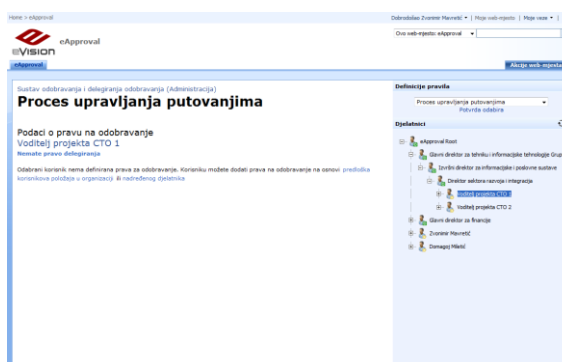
Home > eApproval

Dobrodošao Zvonimir Mavretić ▾ | Moje web-mjesto | Moje veze ▾ |

eVision

eApproval

Ovo web-mjesto: eApproval ▾

eApproval

Akcije web-mjesta ▾

Sustav odobravanja i delegiranja odobravanja (Administracija)

Proces upravljanja putovanjima

Podaci o pravu na odobravanje

Voditelj projekta CTO 1

Nemate pravo delegiranja

Odabrani korisnik nema definirana prava za odobravanje. Korisniku možete dodati prava na odobravanje na osnovi predloška korisnikova položaja u organizaciji ili nadređenog djelatnika

Definicije pravila

Proces upravljanja putovanjima ▾

Potvrda odabira

Djelatnici

eApproval Root

Glavni direktor za tehniku i informacijske tehnologije Grup

Izvršni direktor za informacijske i poslovne sustave

Direktor sektora razvoja i integracija

Voditelj projekta CTO 1

Voditelj projekta CTO 2

Glavni direktor za financije

Zvonimir Mavretić

Domagoj Mikšić